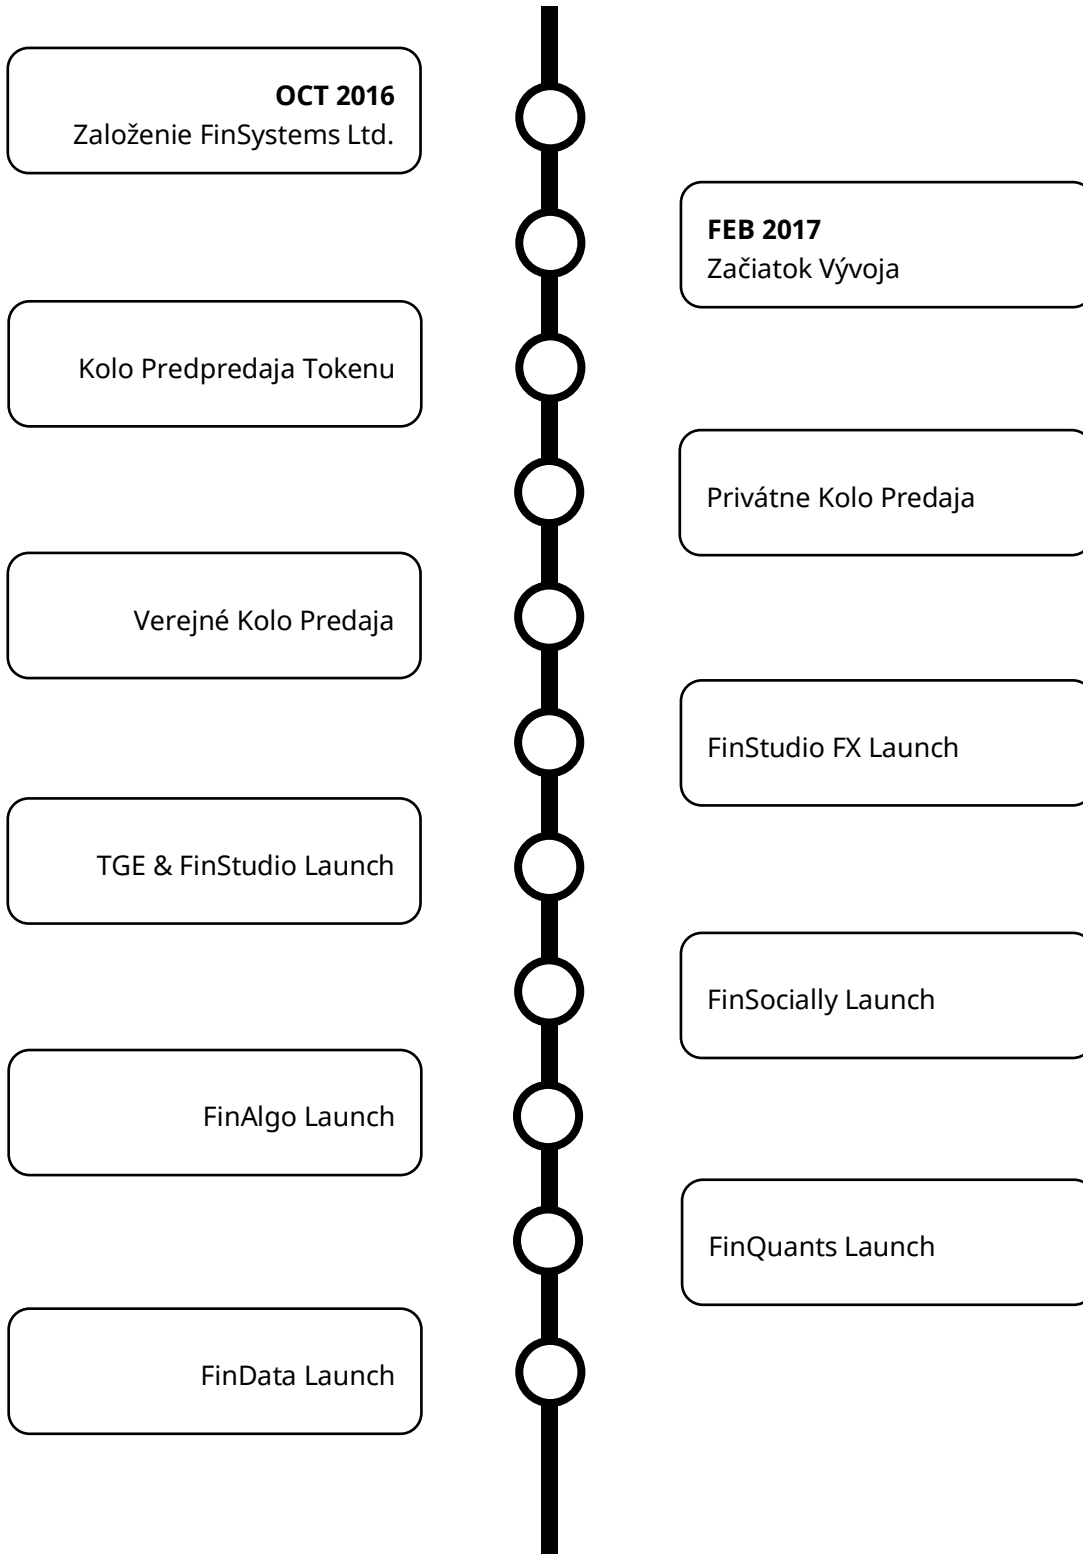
**OCT 2016**
Založenie FinSystems Ltd.

**FEB 2017**
Začiatok Vývoja

Kolo Predpredaja Tokenu

Privátne Kolo Predaja

Verejné Kolo Predaja

FinStudio FX Launch

TGE & FinStudio Launch

FinSocially Launch

FinAlgo Launch

FinQuants Launch

FinData Launch